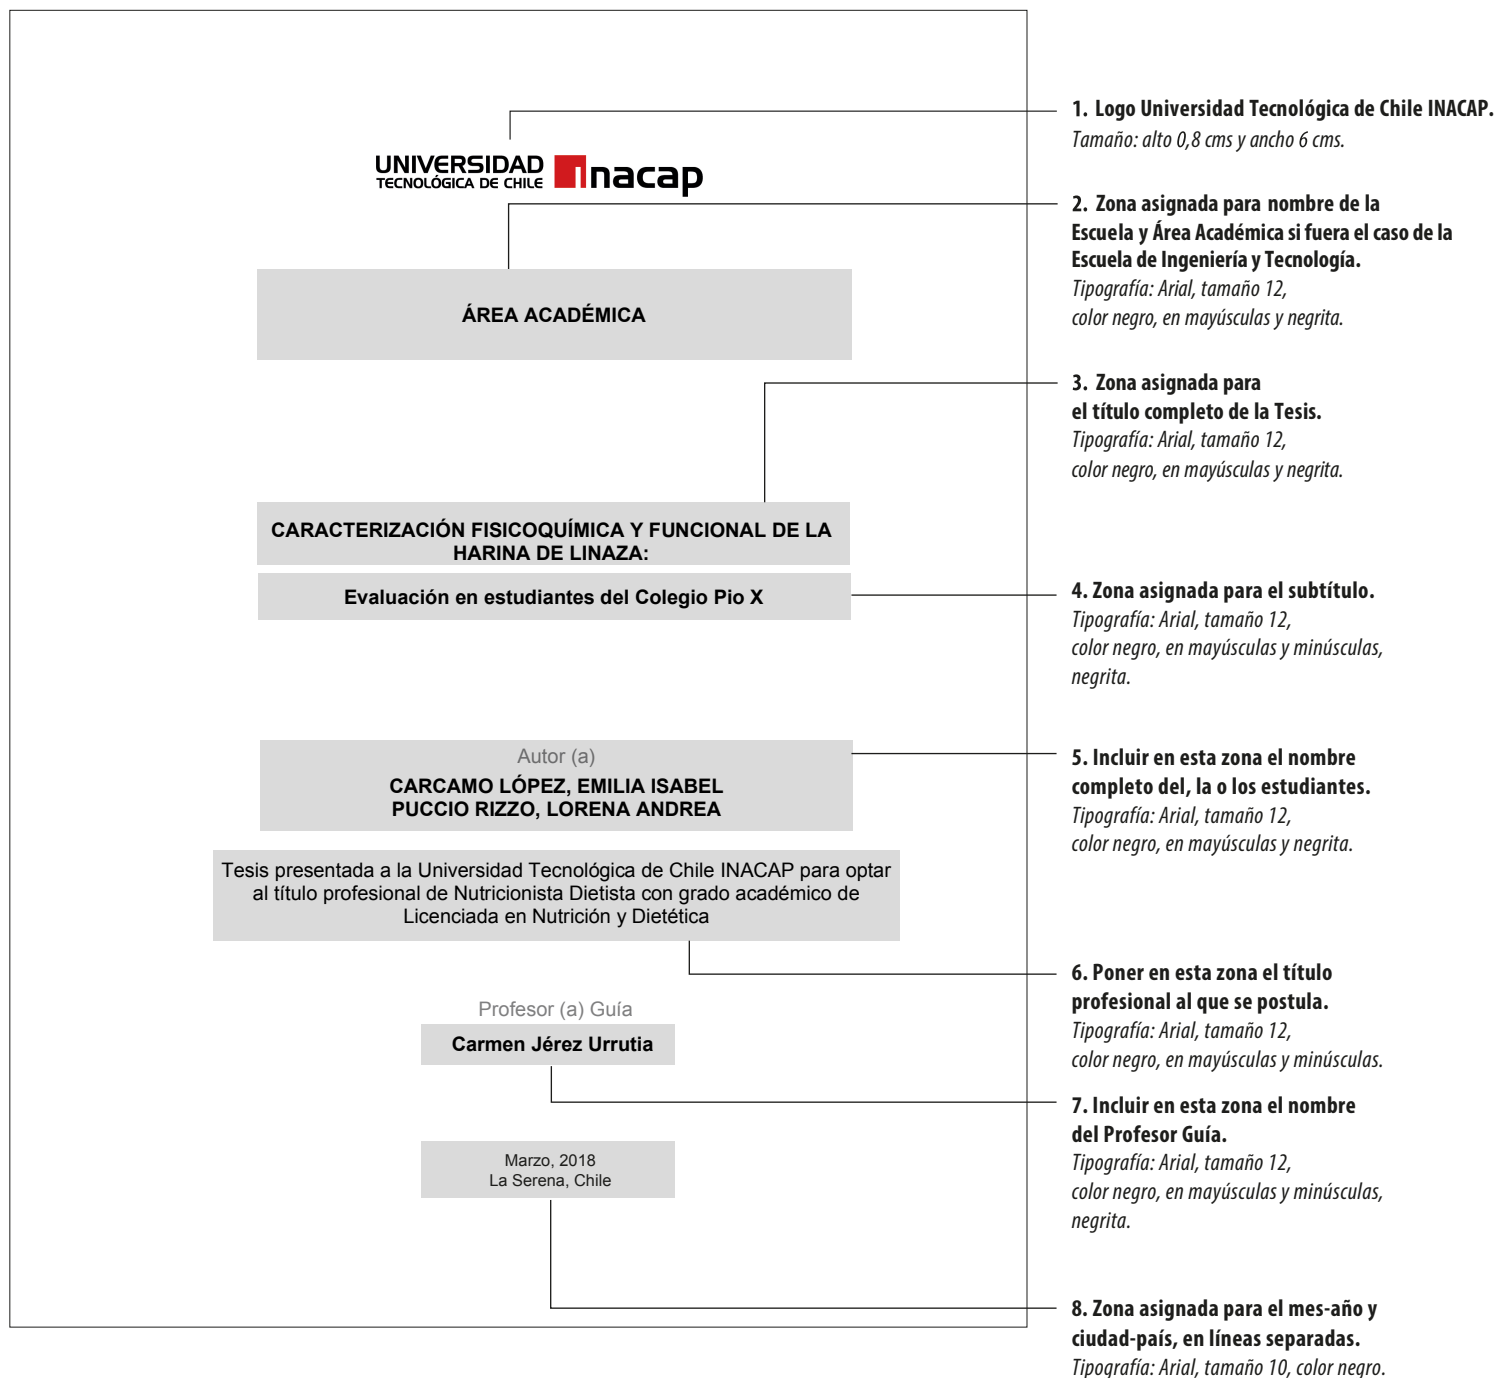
UNIVERSIDAD TECNOLÓGICA DE CHILE inacap

ÁREA ACADÉMICA

CARACTERIZACIÓN FISICOQUÍMICA Y FUNCIONAL DE LA HARINA DE LINAZA:

Evaluación en estudiantes del Colegio Pio X

Autor (a)
CARCAMO LÓPEZ, EMILIA ISABEL
PUCCIO RIZZO, LORENA ANDREA

Tesis presentada a la Universidad Tecnológica de Chile INACAP para optar al título profesional de Nutricionista Dietista con grado académico de Licenciada en Nutrición y Dietética

Profesor (a) Guía
Carmen Jérez Urrutia

Marzo, 2018
La Serena, Chile

1. Logo Universidad Tecnológica de Chile INACAP.
Tamaño: alto 0,8 cms y ancho 6 cms.

2. Zona asignada para nombre de la Escuela y Área Académica si fuera el caso de la Escuela de Ingeniería y Tecnología.
Tipografía: Arial, tamaño 12, color negro, en mayúsculas y negrita.

3. Zona asignada para el título completo de la Tesis.
Tipografía: Arial, tamaño 12, color negro, en mayúsculas y negrita.

4. Zona asignada para el subtítulo.
Tipografía: Arial, tamaño 12, color negro, en mayúsculas y minúsculas, negrita.

5. Incluir en esta zona el nombre completo del, la o los estudiantes.
Tipografía: Arial, tamaño 12, color negro, en mayúsculas y negrita.

6. Poner en esta zona el título profesional al que se postula.
Tipografía: Arial, tamaño 12, color negro, en mayúsculas y minúsculas.

7. Incluir en esta zona el nombre del Profesor Guía.
Tipografía: Arial, tamaño 12, color negro, en mayúsculas y minúsculas, negrita.

8. Zona asignada para el mes-año y ciudad-país, en líneas separadas.
Tipografía: Arial, tamaño 10, color negro.